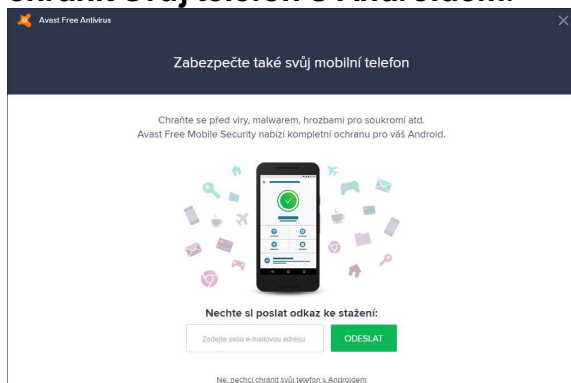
chránit svůj telefon s Androidem

Avast Free Antivirus

Zabezpečte také svůj mobilní telefon

Chraňte se před viry, malwarem, hrozbami pro soukromí atd.
Avast Free Mobile Security nabízí kompletní ochranu pro váš Android.

Nechte si poslat odkaz ke stažení:

Zadejte svou e-mailovou adresu

ODESLAT

Ne, nechci chránit svůj telefon s Androidem